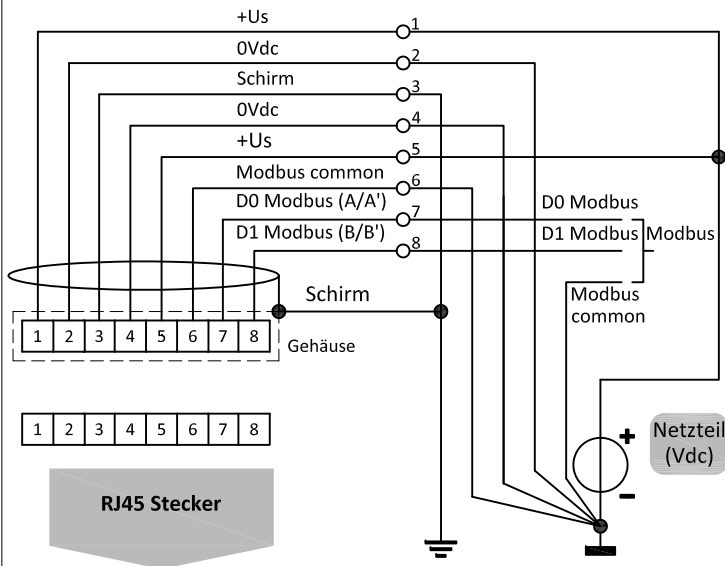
+Us
1
0Vdc
2
Schirm
3
0Vdc
4
+Us
5
Modbus common
6
D0 Modbus (A/A')
7
D1 Modbus (B/B')
8

D0 Modbus
D1 Modbus
Modbus
Modbus common

Schirm

| 1 | 2 | 3 | 4 | 5 | 6 | 7 | 8 |
|---|---|---|---|---|---|---|---|

Gehäuse

| 1 | 2 | 3 | 4 | 5 | 6 | 7 | 8 |
|---|---|---|---|---|---|---|---|

RJ45 Stecker

+
-
Netzteil (Vdc)